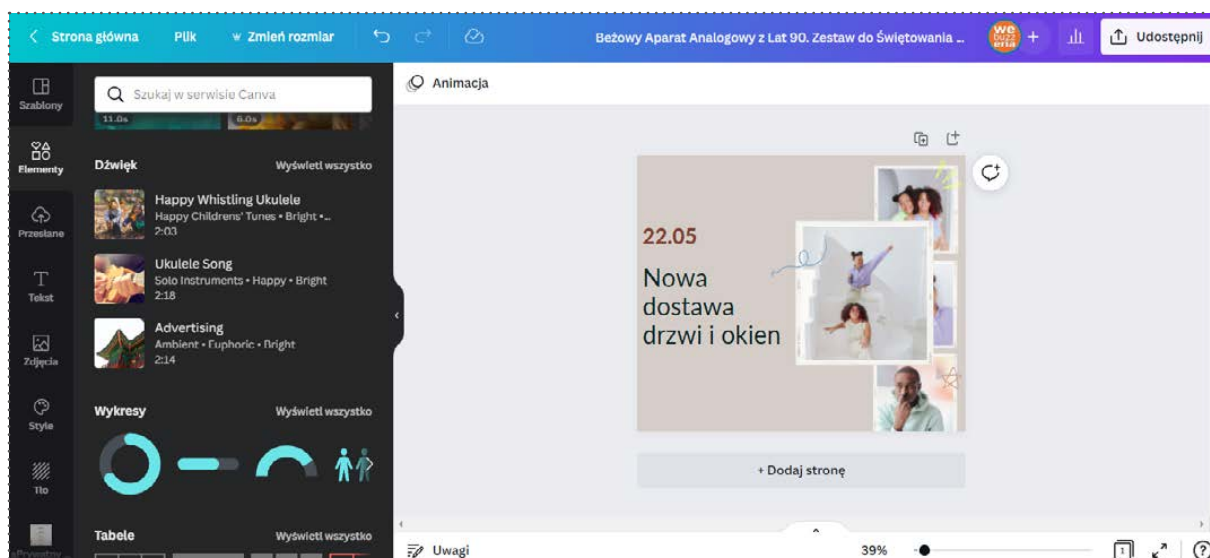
< Strona główna Plik Zmień rozmiar

Beżowy Aparat Analogowy z Lat 90. Zestaw do Świętowania ...

we buzz eria +

Udostępnij

Szablony

Elementy

Przesłane

Tekst

Zdjęcia

Style

Tło

Szukaj w serwisie Canva

11.0s 6.0s

Dźwięk Wyświetl wszystko

Happy Whistling Ukulele
Happy Childrens' Tunes • Bright •...
2:03

Ukulele Song
Solo Instruments • Happy • Bright
2:18

Advertising
Ambient • Euphoric • Bright
2:14

Wykresy Wyświetl wszystko

Tabele Wyświetl wszystko

Animacja

22.05

Nowa dostawa drzwi i okien

+ Dodaj stronę

Uwagi

39%